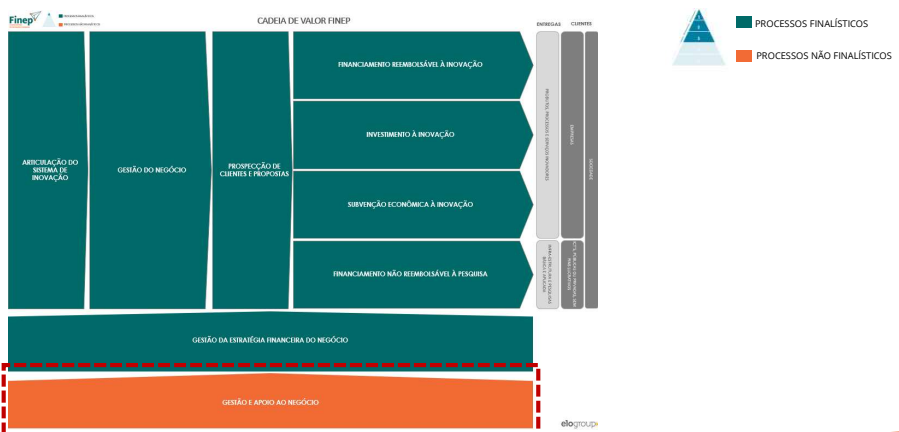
Finep

CADEIA DE VALOR FINEP

ARTICULAÇÃO DO SISTEMA DE INOVAÇÃO

GESTÃO DO NEGÓCIO

PROSPECÇÃO DE CLIENTES E PROPOSTAS

FINANCIAMENTO REEMBOLSÁVEL À INOVAÇÃO

INVESTIMENTO À INOVAÇÃO

SUBVENÇÃO ECONÔMICA À INOVAÇÃO

FINANCIAMENTO NÃO REEMBOLSÁVEL À PESQUISA

ENTREGAS

CLIENTES

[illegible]

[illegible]

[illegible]

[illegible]

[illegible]

GESTÃO DA ESTRATÉGIA FINANCEIRA DO NEGÓCIO

GESTÃO E APOIO AO NEGÓCIO

elogroup

PROCESSOS FINALÍSTICOS

PROCESSOS NÃO FINALÍSTICOS